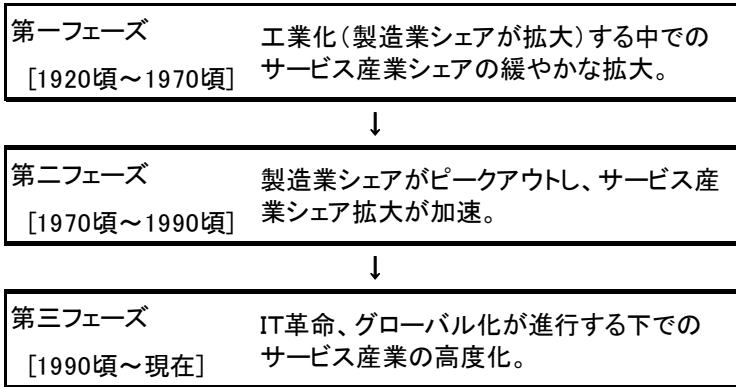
第一フェーズ
［1920頃～1970頃］

工業化（製造業シェアが拡大）する中でのサービス産業シェアの緩やかな拡大。

↓

第二フェーズ
［1970頃～1990頃］

製造業シェアがピークアウトし、サービス産業シェア拡大が加速。

↓

第三フェーズ
［1990頃～現在］

IT革命、グローバル化が進行する下でのサービス産業の高度化。